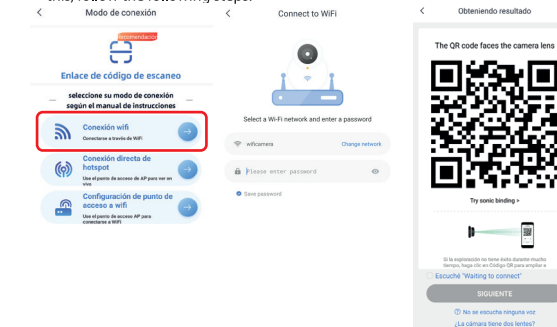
this, follow the following steps:

Modo de conexión

recomendación

Enlace de código de escaneo

seleccione su modo de conexión según el manual de instrucciones

Conexión wifi
Conectarse a través de WiFi

Conexión directa de hotspot
Use el punto de acceso de AP para ver en vivo

Configuración de punto de acceso a wifi
Use el punto de acceso AP para conectarse a WiFi

Connect to WiFi

Select a Wi-Fi network and enter a password

wificamera
Change network

Please enter password

Save password

Obteniendo resultado

The QR code faces the camera lens

Try sonic binding >

Si la exploración no tiene éxito durante mucho tiempo, haga clic en Código QR para ampliar e

Escuché "Waiting to connect"

SIGUIENTE

No se escucha ninguna voz

¿La cámara tiene dos lentes?